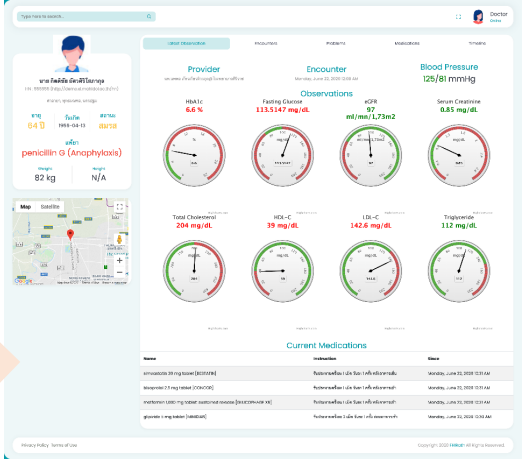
Type here to search...

Doctor
Online

นาย กิตติพัส อัศวศิริโชคกุล
(ID: 999999 (http://terminol.moph.go.th/...)

ตำบล... อุดรธานี...

อายุ 64 ปี
วันเกิด 1956-04-13
สถานะ สมรส

แพ้ยา
penicillin G (Anaphylaxis)

Weight 82 kg
Height N/A

Map Satellite

Latest Observation | Encounters | Problems | Medications | Timeline

Provider
โรงพยาบาล...

Encounter
Monday, June 22, 2020 12:58 AM

Blood Pressure
125/81 mmHg

Observations

HbA1c
6.6 %

Fasting Glucose
113.5147 mg/dL

eGFR
97 ml/mn/1,73m2

Serum Creatinine
0.85 mg/dL

Total Cholestrerol
204 mg/dL

HDL-C
39 mg/dL

LDL-C
142.6 mg/dL

Triglyceride
112 mg/dL

Current Medications

| Name | Instruction | Since |
|---|---|---|
| simvastatin 20 mg tablet [BESTATIN] | รับประทานครั้งละ 1 เม็ด วันละ 1 ครั้ง หลังอาหารเย็น | Monday, June 22, 2020 12:31 AM |
| lisinopril 2.5 mg tablet [...] | รับประทานครั้งละ 1 เม็ด วันละ 1 ครั้ง หลังอาหารเช้า | Monday, June 22, 2020 12:31 AM |
| metformin 1,000 mg tablet, sustained release [GLUCOPHAGE XR] | รับประทานครั้งละ 1 เม็ด วันละ 1 ครั้ง หลังอาหารเย็น | Monday, June 22, 2020 12:31 AM |
| glipizide 5 mg tablet [MINIDIAB] | รับประทานครั้งละ 1 เม็ด วันละ 1 ครั้ง ก่อนอาหารเช้า | Monday, June 22, 2020 12:30 AM |

Privacy Policy Terms of Use

Copyright 2020 Hellodr All Rights Reserved